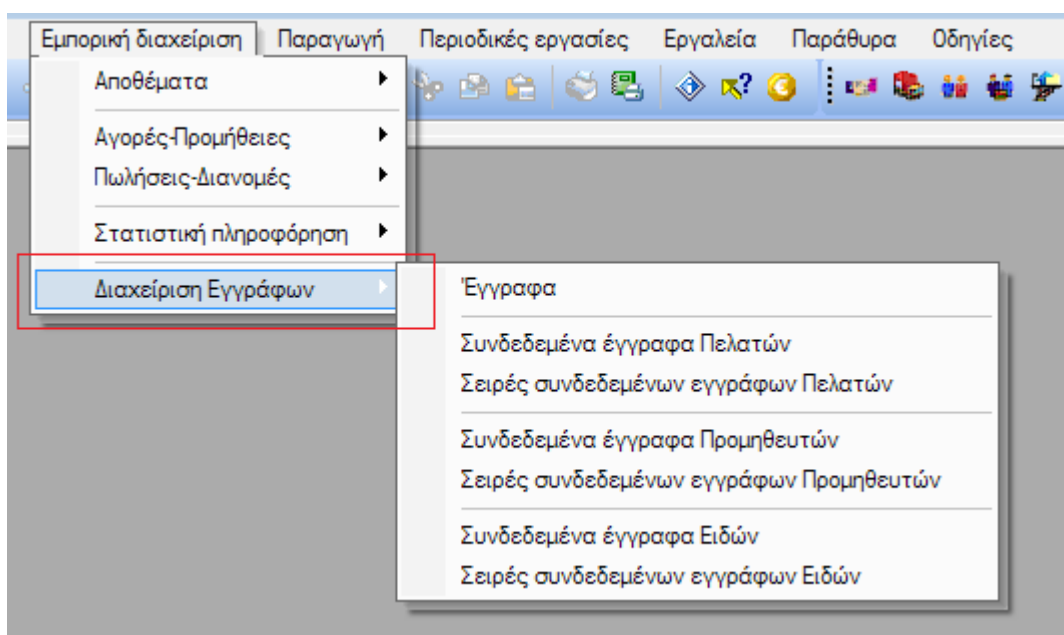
Εμπορική διαχείριση Παραγωγή Περιοδικές εργασίες Εργαλεία Παράθυρα Οδηγίες

Αποθέματα

Αγορές-Προμήθειες
Πωλήσεις-Διανομές

Στατιστική πληροφόρηση

Διαχείριση Εγγράφων

Έγγραφα

Συνδεδεμένα έγγραφα Πελατών
Σειρές συνδεδεμένων εγγράφων Πελατών

Συνδεδεμένα έγγραφα Προμηθευτών
Σειρές συνδεδεμένων εγγράφων Προμηθευτών

Συνδεδεμένα έγγραφα Ειδών
Σειρές συνδεδεμένων εγγράφων Ειδών